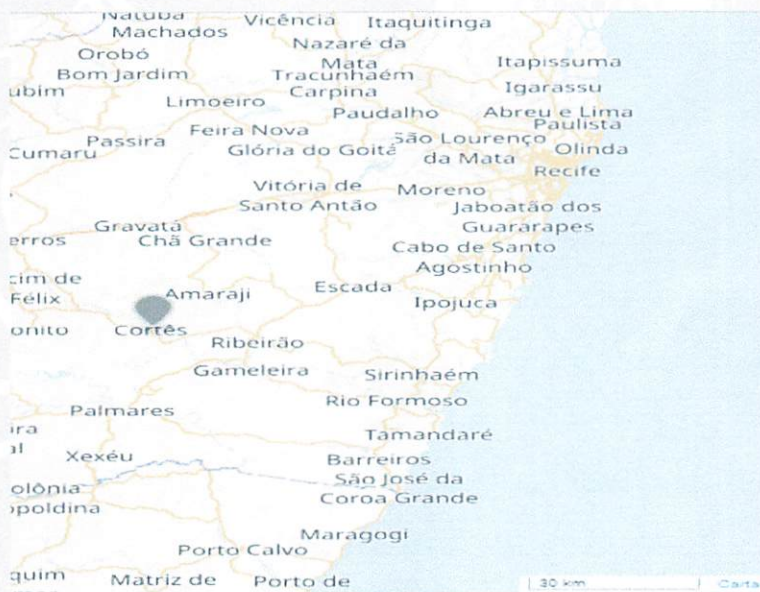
Natuba
Machados
Vicência
Itaquitinga
Orobó
Nazaré da Mata
Itapissuma
Bom Jardim
Tracunhaém
Igarassu
ubim
Carpina
Limoeiro
Paudalho
Abreu e Lima
Paulista
Feira Nova
Passira
São Lourenço da Mata
Cumaru
Glória do Goitá
Olinda
Recife
Vitória de Santo Antão
Moreno
Jaboatão dos Guararapes
Gravatá
erros
Chã Grande
Cabo de Santo Agostinho
cim de Félix
Amaraji
Escada
Ipojuca
onito
Cortês
Ribeirão
Gameleira
Sirinhaém
Rio Formoso
Palmares
ira
Tamandaré
al
Xexéu
Barreiros
São José da Coroa Grande
olônia
poldina
Maragogi
Porto Calvo
quim
Matriz de
Porto de
30 km
Carta